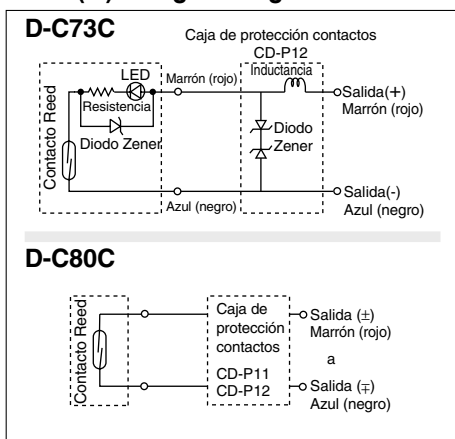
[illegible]

D-C73C

Caja de protección contactos CD-P12

LED

Resistencia

Diodo Zener

Contacto Reed

Marrón (rojo)

Inductancia

Diodo Zener

Salida(+) Marrón (rojo)

Azul (negro)

Salida(-) Azul (negro)

D-C80C

Contacto Reed

Caja de protección contactos CD-P11 CD-P12

Salida (±) Marrón (rojo)

a

Salida (∓) Azul (negro)